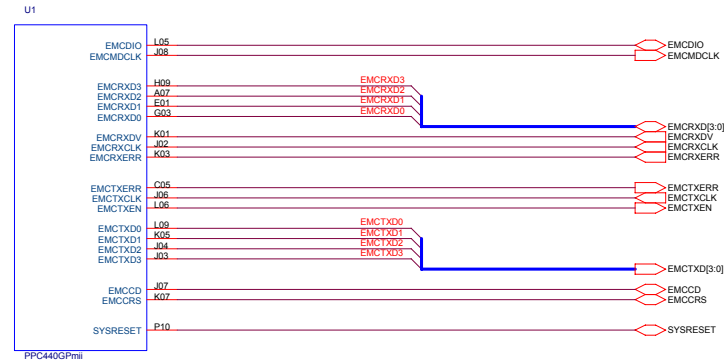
U1

EMCDIO L05
EMCMDCLK J08
EMCRXD3 H09
EMCRXD2 A07
EMCRXD1 E01
EMCRXD0 G03
EMCRXDV K01
EMCRXCLK J02
EMCRXERR K03
EMCTXERR C05
EMCTXCLK J06
EMCTXEN L06
EMCTXD0 L09
EMCTXD1 K05
EMCTXD2 J04
EMCTXD3 J03
EMCCD J07
EMCCRS K07
SYSRESET P10

PPC440GPmii

EMCRXD3
EMCRXD2
EMCRXD1
EMCRXD0

EMCTXD0
EMCTXD1
EMCTXD2
EMCTXD3

EMCDIO
EMCMDCLK
EMCRXD[3:0]
EMCRXDV
EMCRXCLK
EMCRXERR
EMCTXERR
EMCTXCLK
EMCTXEN
EMCTXD[3:0]
EMCCD
EMCCRS
SYSRESET